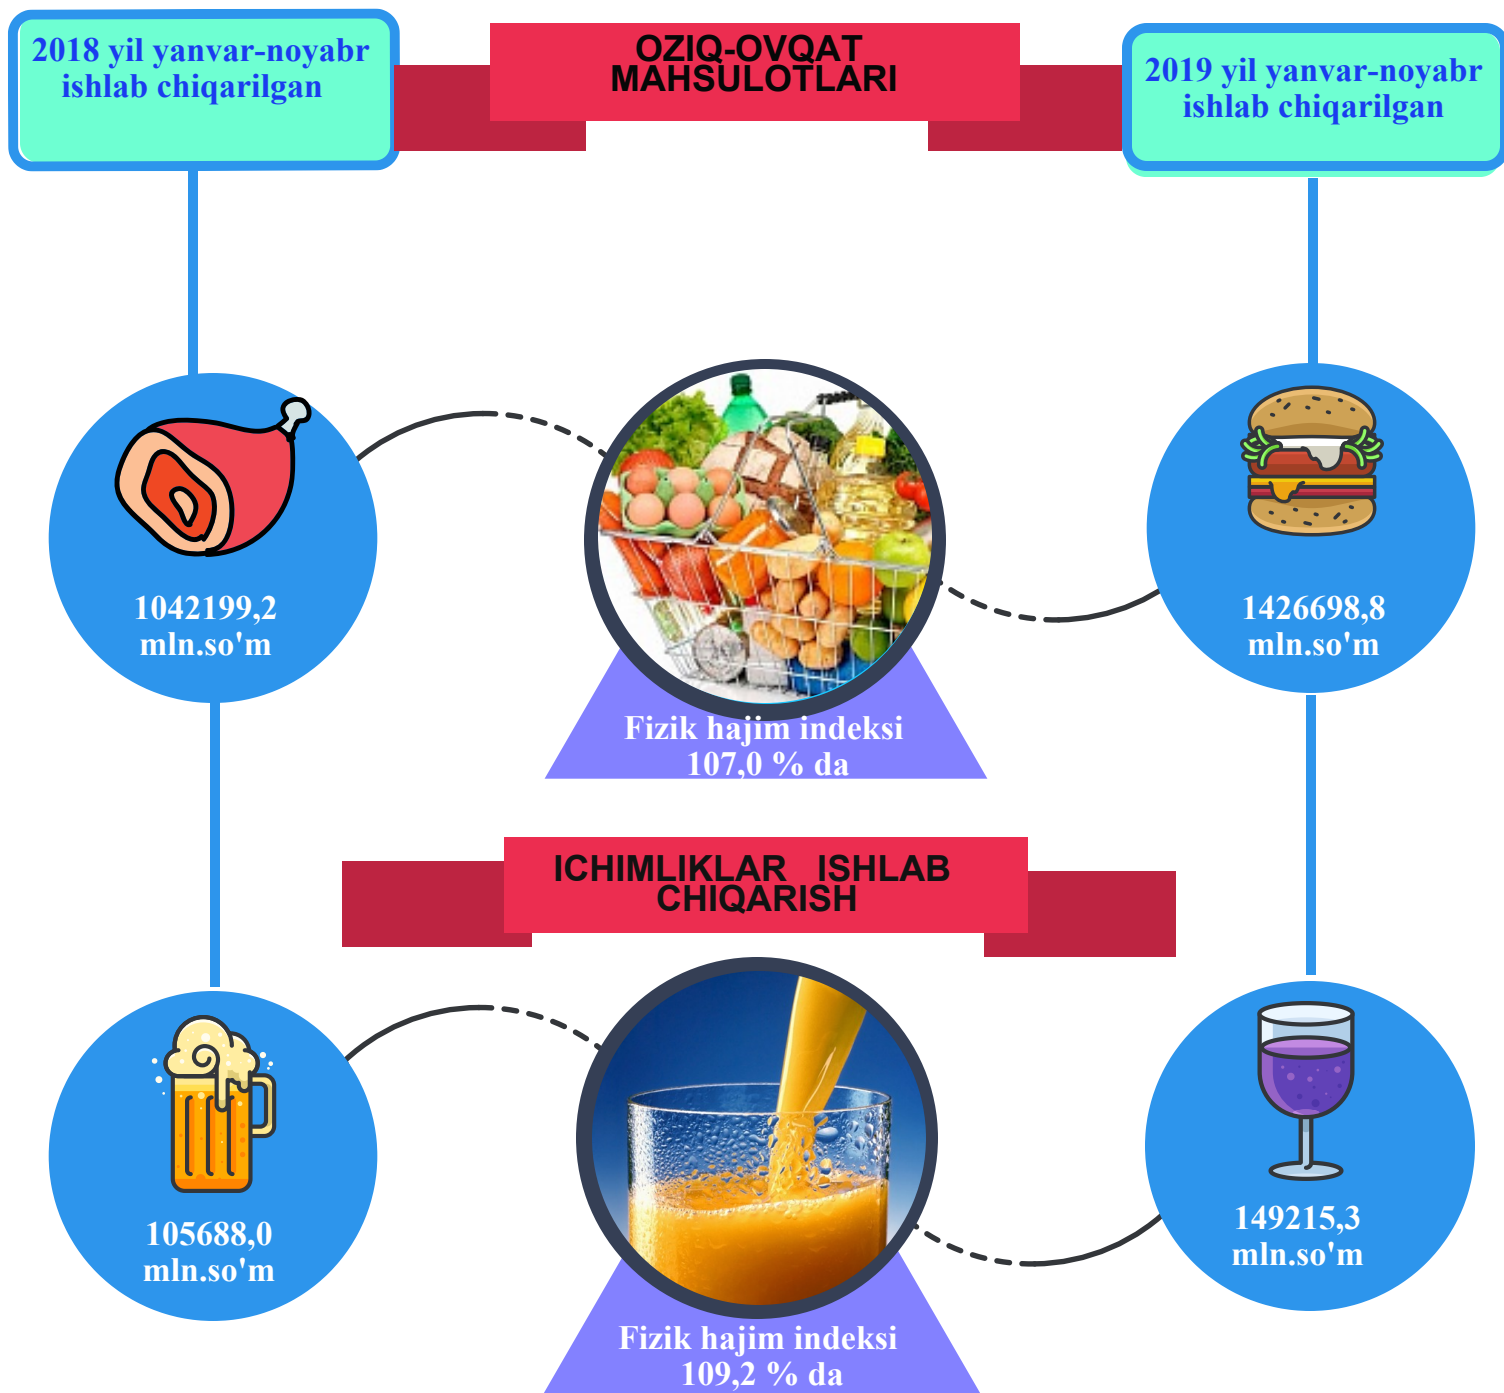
2018 yil yanvar-noyabr ishlab chiqarilgan

OZIQ-OVQAT MAHSULOTLARI

2019 yil yanvar-noyabr ishlab chiqarilgan

1042199,2 mln.so'm

Fizik hajim indeksi 107,0 % da

1426698,8 mln.so'm

ICHIMLIKLAR ISHLAB CHIQARISH

105688,0 mln.so'm

Fizik hajim indeksi 109,2 % da

149215,3 mln.so'm